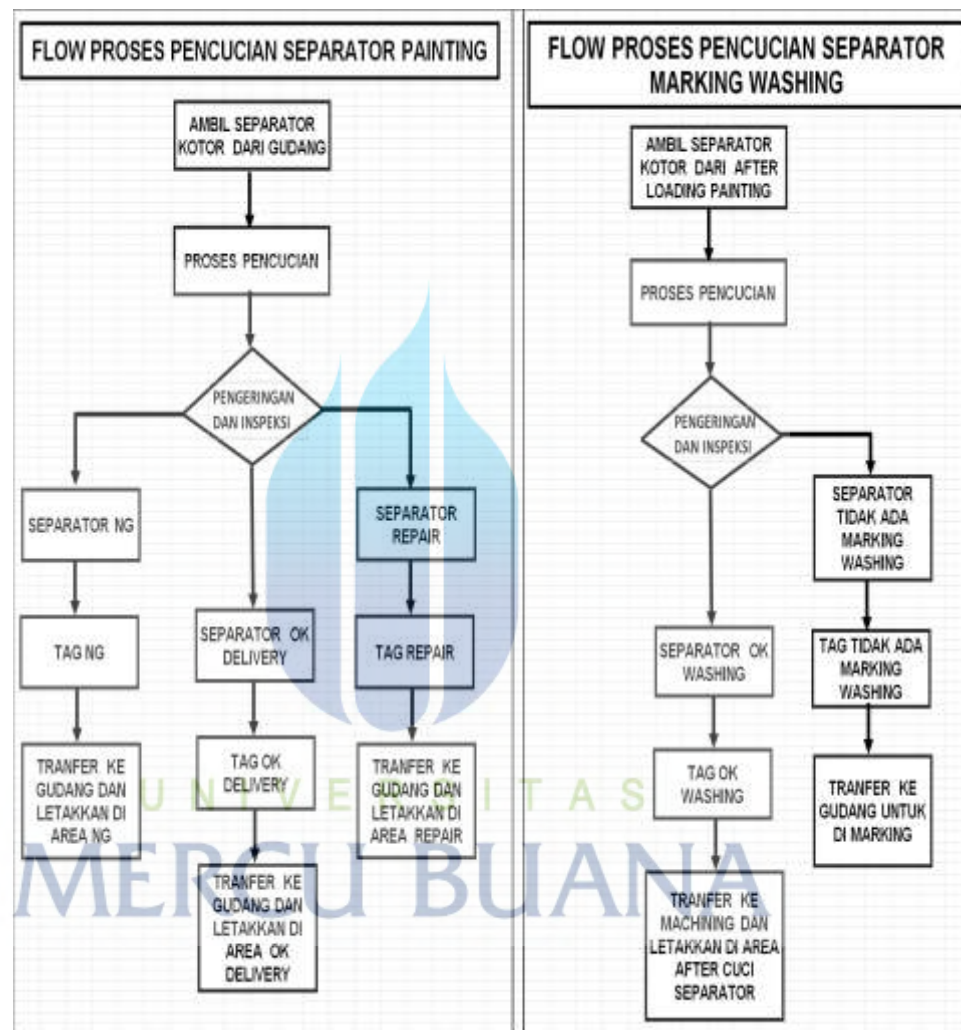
FLOW PROSES PENCUCIAN SEPARATOR PAINTING

AMBIL SEPARATOR KOTOR DARI GUDANG

PROSES PENCUCIAN

PENGERINGAN DAN INSPEKSI

SEPARATOR NG

SEPARATOR OK DELIVERY

SEPARATOR REPAIR

TAG NG

TAG REPAIR

TAG OK DELIVERY

TRANFER KE GUDANG DAN LETAKKAN DI AREA NG

TRANFER KE GUDANG DAN LETAKKAN DI AREA REPAIR

TRANFER KE GUDANG DAN LETAKKAN DI AREA OK DELIVERY

FLOW PROSES PENCUCIAN SEPARATOR MARKING WASHING

AMBIL SEPARATOR KOTOR DARI AFTER LOADING PAINTING

PROSES PENCUCIAN

PENGERINGAN DAN INSPEKSI

SEPARATOR TIDAK ADA MARKING WASHING

TAG TIDAK ADA MARKING WASHING

SEPARATOR OK WASHING

TAG OK WASHING

TRANFER KE GUDANG UNTUK DI MARKING

TRANFER KE MACHINING DAN LETAKKAN DI AREA AFTER CUCI SEPARATOR

UNIVERSITAS
MERCU BUANA